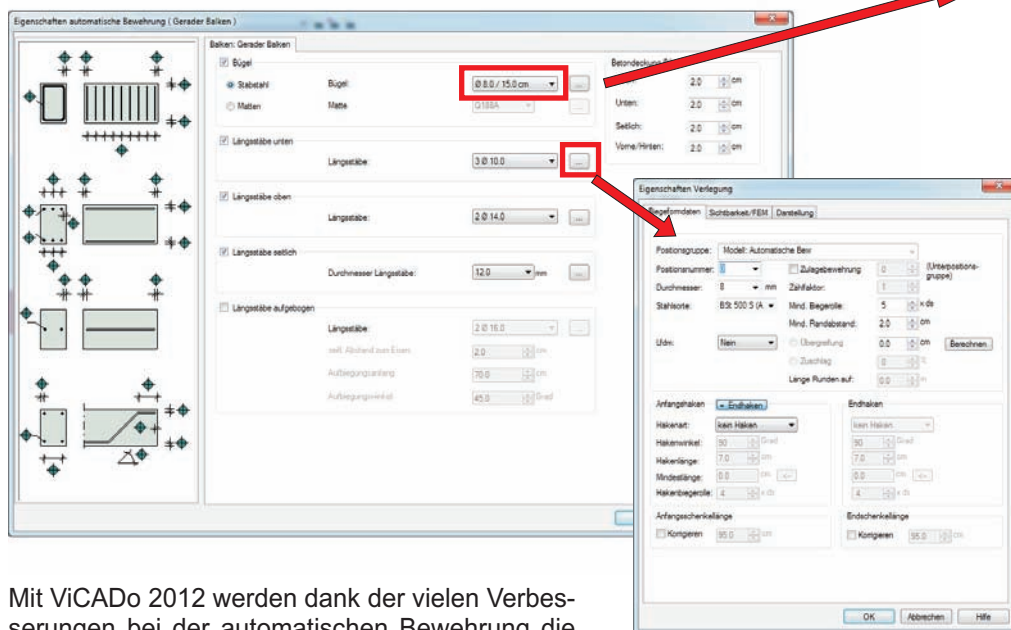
Eigenschaften automatische Bewehrung ( Gerader Balken )

Balken: Gerader Balken

Bügel
Stabstahl Bügel Ø 8.0 / 15.0 cm
Matten Matte Q188A

Betondeckung
2.0 cm
Unten: 2.0 cm
Seitlich: 2.0 cm
Vorne/Hinten: 2.0 cm

Längsstäbe unten
Längsstäbe: 3 Ø 10.0

Längsstäbe oben
Längsstäbe: 2 Ø 14.0

Längsstäbe seitlich
Durchmesser Längsstäbe: 12.0 mm

Längsstäbe aufgebogen
Längsstäbe: 2 Ø 16.0
seitl. Abstand zum Eisen: 2.0 cm
Aufbiegungsanfang: 70.0 cm
Aufbiegungswinkel: 45.0 Grad

Eigenschaften Verlegung

Biegeformdaten Sichtbarkeit/FEM Darstellung

Positionsgruppe: Modell: Automatische Bew
Positionsnummer: 1 Zulagebewehrung 0 (Unterpositions-gruppe)
Durchmesser: 8 mm Zählfaktor: 1
Stahlsorte: BSt 500 S (A Mind. Biegerolle: 5 x ds
Mind. Randabstand: 2.0 cm
Lfdm: Nein Übergreifung 0.0 cm Berechnen
Zuschlag 0 %
Länge Runden auf: 0.0 m

Anfangshaken Endhaken
Hakenart: kein Haken
Hakenwinkel: 90 Grad
Hakenlänge: 7.0 cm
Mindestlänge: 0.0 cm
Hakenbiegerolle: 4 x ds

Endhaken
kein Haken
90 Grad
7.0 cm
0.0 cm
4 x ds

Anfangsschenkellänge
Korrigieren 95.0 cm

Endschenkellänge
Korrigieren 95.0 cm

OK Abbrechen Hilfe

Mit ViCADo 2012 werden dank der vielen Verbesserungen bei der automatischen Bewehrung die